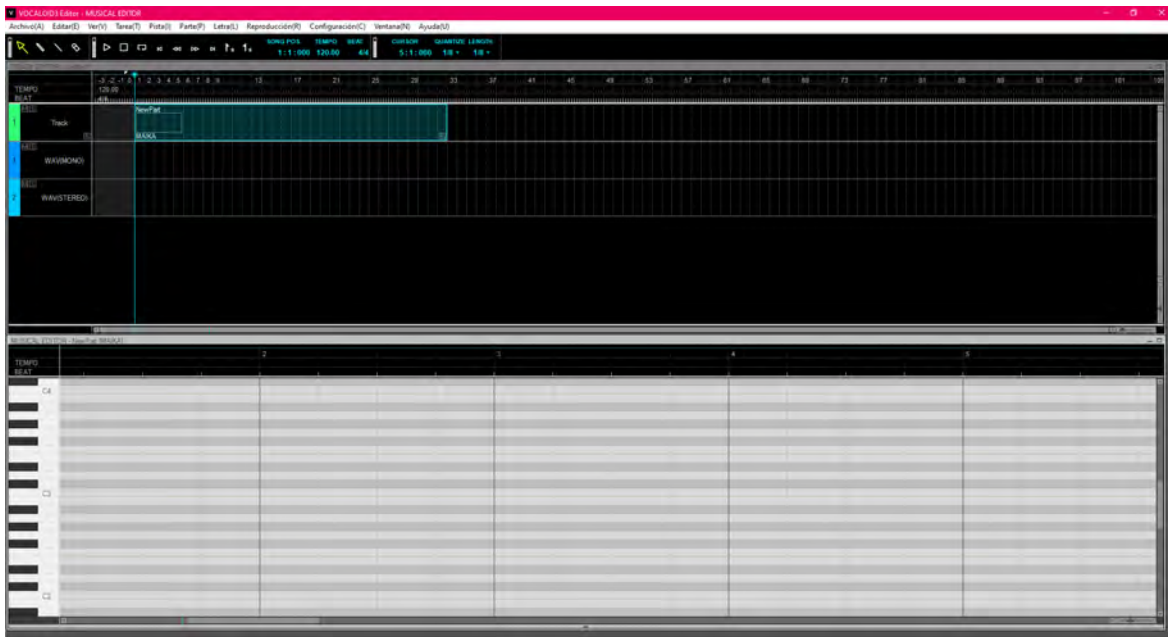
VOCALOID3 Editor - MUSICAL EDITOR

Archivo(A) Editar(E) Ver(V) Tarea(T) Pista(I) Parte(P) Letra(L) Reproducción(R) Configuración(C) Ventana(N) Ayuda(U)

SONG POS. 1 : 1 : 000 TEMPO 120.00 BEAT 4/4 CURSOR 5 : 1 : 000 QUANTIZE 1/8 LENGTH 1/8

TEMPO
BEAT

-3 -2 -1 0 1 2 3 4 5 6 7 8 9 13 17 21 25 29 33 37 41 45 49 53 57 61 65 69 73 77 81 85 89 93 97 101

120.00
4/4

Track
NewPart
MAIKA

WAV(MONO)

WAV(STEREO)

MUSICAL EDITOR - NewPart [MAIKA]

TEMPO
BEAT

2 3 4 5

C4

C3

C2